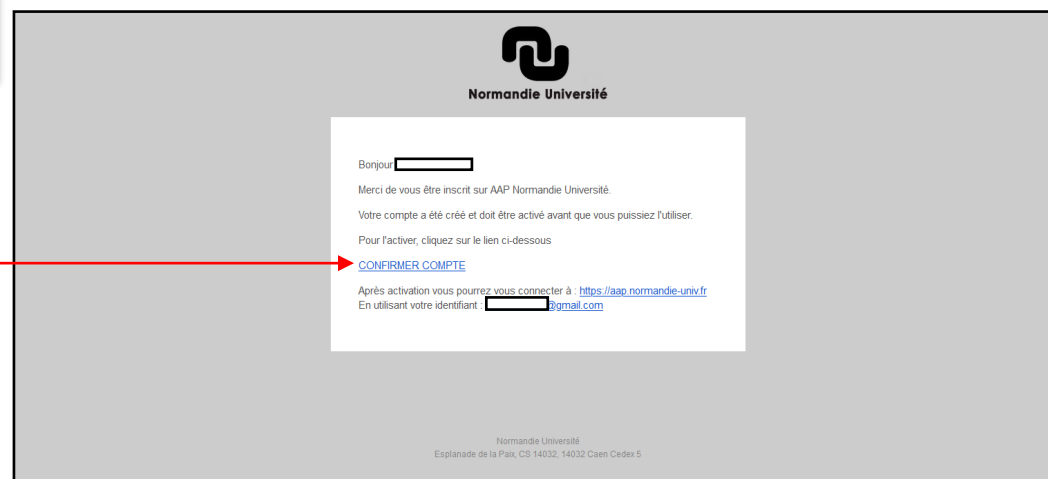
Normandie Université

Bonjour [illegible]

Merci de vous être inscrit sur AAP Normandie Université.

Votre compte a été créé et doit être activé avant que vous puissiez l'utiliser.

Pour l'activer, cliquez sur le lien ci-dessous

CONFIRMER COMPTE

Après activation vous pourrez vous connecter à : https://aap.normandie-univ.fr
En utilisant votre identifiant : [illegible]@gmail.com

Normandie Université
Esplanade de la Paix, CS 14032, 14032 Caen Cedex 5